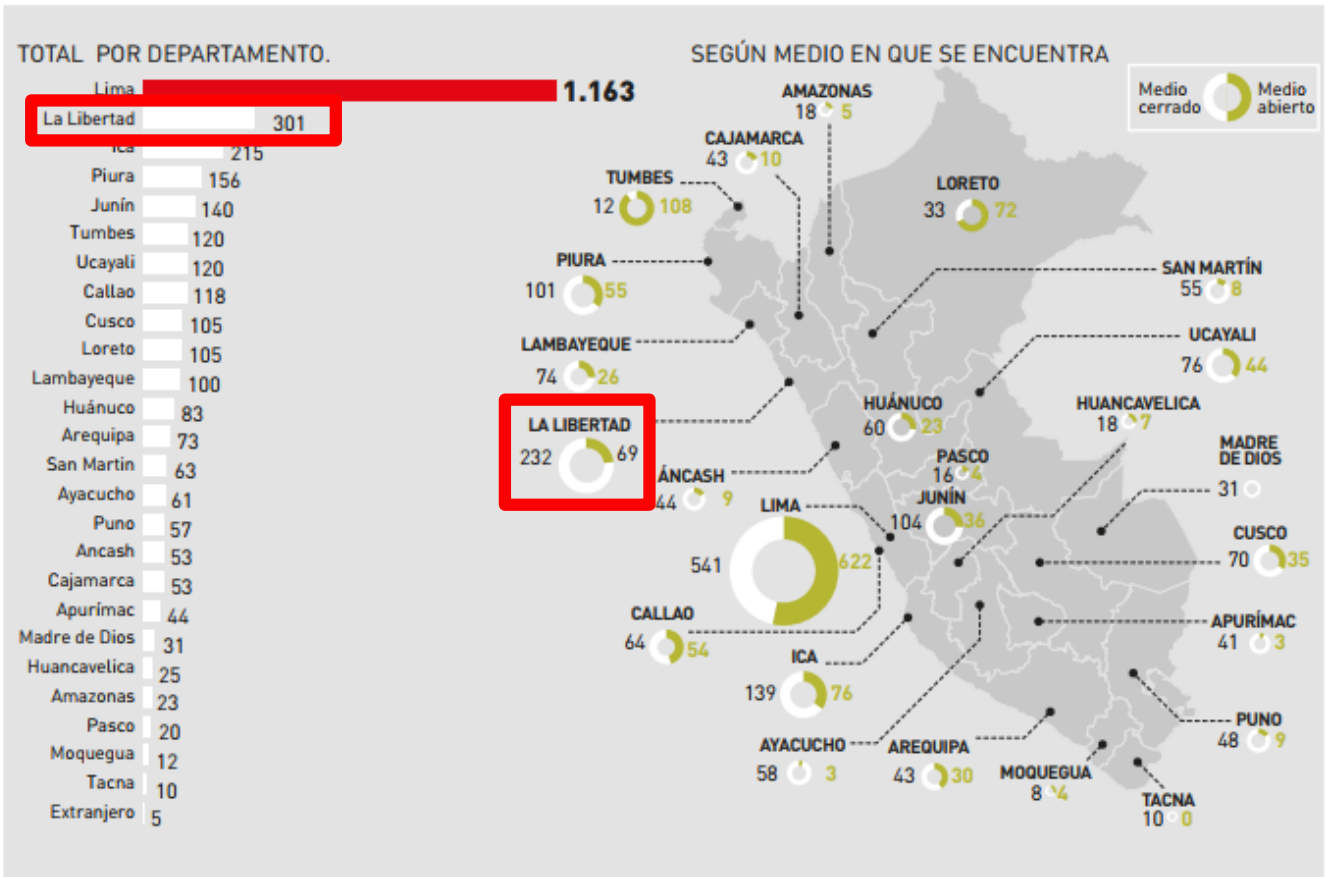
TOTAL POR DEPARTAMENTO.

| | |
|---|---|
| Lima | 1.163 |
| La Libertad | 301 |
| Ica | 215 |
| Piura | 156 |
| Junín | 140 |
| Tumbes | 120 |
| Ucayali | 120 |
| Callao | 118 |
| Cusco | 105 |
| Loreto | 105 |
| Lambayeque | 100 |
| Huánuco | 83 |
| Arequipa | 73 |
| San Martin | 63 |
| Ayacucho | 61 |
| Puno | 57 |
| Ancash | 53 |
| Cajamarca | 53 |
| Apurímac | 44 |
| Madre de Dios | 31 |
| Huancavelica | 25 |
| Amazonas | 23 |
| Pasco | 20 |
| Moquegua | 12 |
| Tacna | 10 |
| Extranjero | 5 |

SEGÚN MEDIO EN QUE SE ENCUENTRA

Medio cerrado Medio abierto

AMAZONAS 18 5
CAJAMARCA 43 10
TUMBES 12 108
LORETO 33 72
PIURA 101 55
SAN MARTÍN 55 8
LAMBAYEQUE 74 26
UCAYALI 76 44
LA LIBERTAD 232 69
HUÁNUCO 60 23
HUANCAVELICA 18 7
MADRE DE DIOS 31
ÁNCASH 44 9
PASCO 16 4
JUNÍN 104 36
LIMA 541 622
CUSCO 70 35
CALLAO 64 54
APURÍMAC 41 3
ICA 139 76
PUNO 48 9
AYACUCHO 58 3
AREQUIPA 43 30
MOQUEGUA 8 4
TACNA 10 0